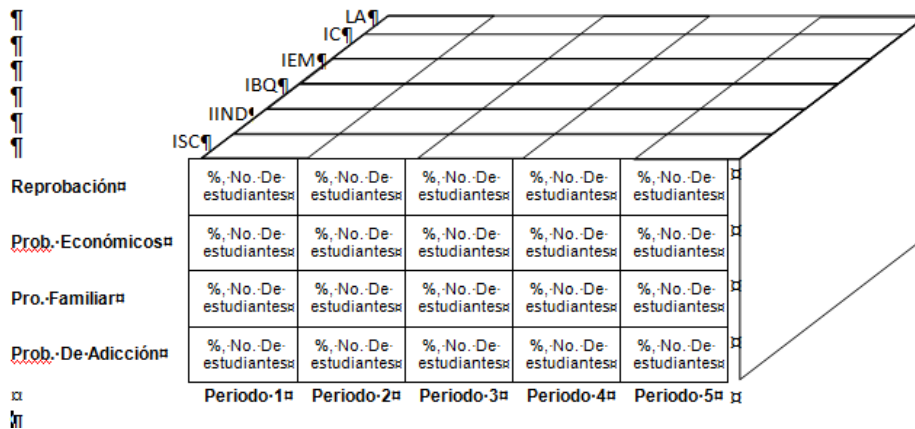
¶ LA¶
¶ IC¶
¶ IEM¶
¶ IBQ¶
¶ IIND¶
¶ ISC¶

| | | | | | | |
|---|---|---|---|---|---|---|
| Reprobación¤ | %,·No.·De·estudiantes¤ | %,·No.·De·estudiantes¤ | %,·No.·De·estudiantes¤ | %,·No.·De·estudiantes¤ | %,·No.·De·estudiantes¤ | ¤ |
| Prob.·Económicos¤ | %,·No.·De·estudiantes¤ | %,·No.·De·estudiantes¤ | %,·No.·De·estudiantes¤ | %,·No.·De·estudiantes¤ | %,·No.·De·estudiantes¤ | ¤ |
| Pro.·Familiar¤ | %,·No.·De·estudiantes¤ | %,·No.·De·estudiantes¤ | %,·No.·De·estudiantes¤ | %,·No.·De·estudiantes¤ | %,·No.·De·estudiantes¤ | ¤ |
| Prob.·De·Adicción¤ | %,·No.·De·estudiantes¤ | %,·No.·De·estudiantes¤ | %,·No.·De·estudiantes¤ | %,·No.·De·estudiantes¤ | %,·No.·De·estudiantes¤ | ¤ |
| ¤ | Periodo·1¤ | Periodo·2¤ | Periodo·3¤ | Periodo·4¤ | Periodo·5¤ | ¤ |

¶